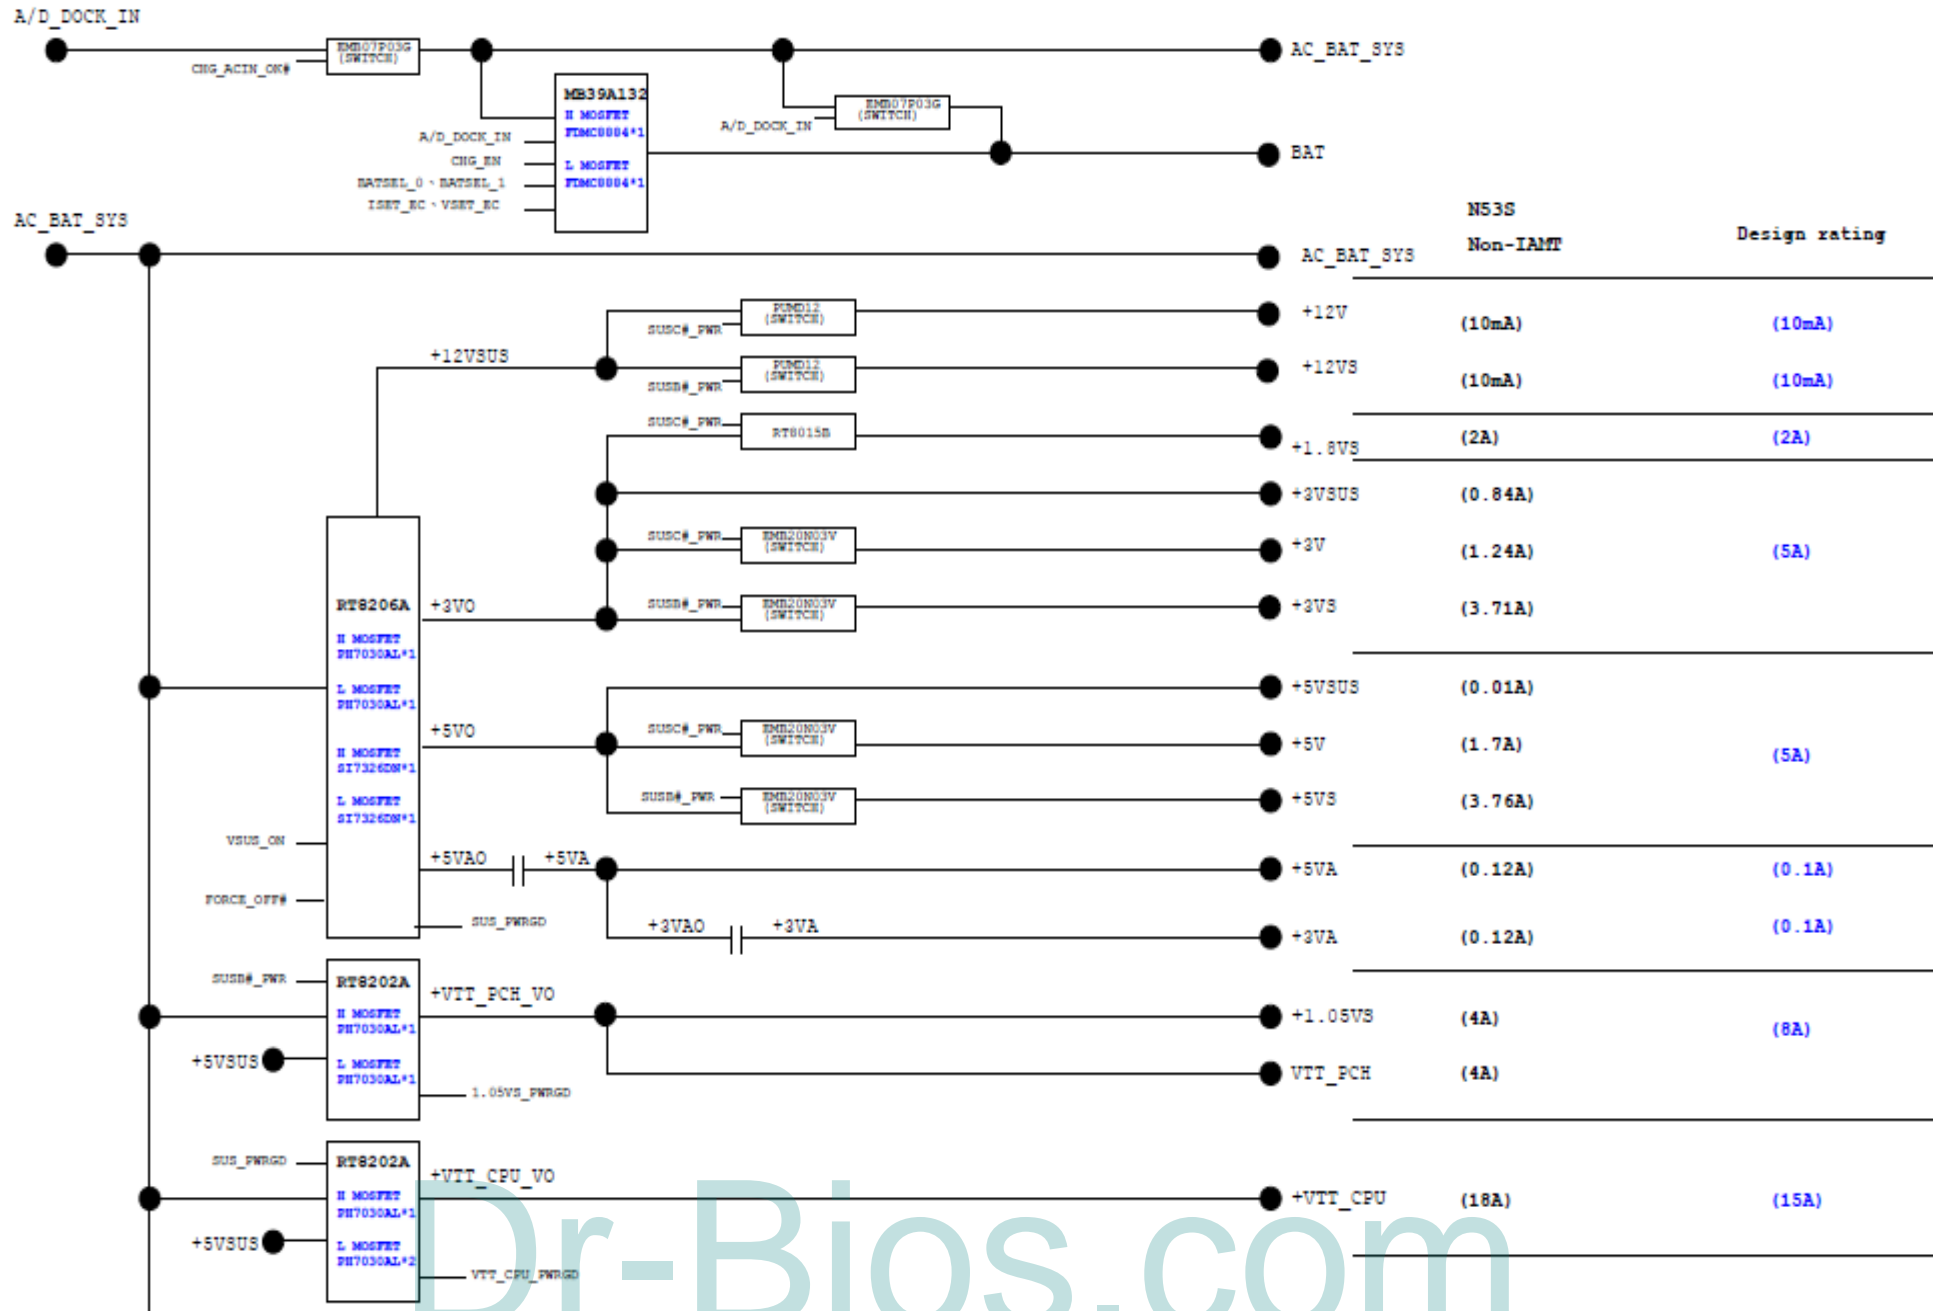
A/D_DOCK_IN

EMB07P03G (SWITCH)

CHG_ACIN_OK#

AC_BAT_SYS

MB39A132
H MOSFET
FDMC8884*1
L MOSFET
FDMC8884*1

A/D_DOCK_IN
CHG_EN
BATSEL_0 、BATSEL_1
ISET_EC 、VSET_EC

A/D_DOCK_IN

EMB07P03G (SWITCH)

BAT

AC_BAT_SYS

N53S
Non-IAMT

Design rating

AC_BAT_SYS

+12VSUS

SUSC#_PWR
PJMD12 (SWITCH)
+12V
(10mA)
(10mA)

SUSB#_PWR
PJMD12 (SWITCH)
+12VS
(10mA)
(10mA)

SUSC#_PWR
RT8015B
+1.8VS
(2A)
(2A)

+3VSUS
(0.84A)

SUSC#_PWR
EMB20N03V (SWITCH)
+3V
(1.24A)
(5A)

RT8206A
H MOSFET
PH7030AL*1
L MOSFET
PH7030AL*1
H MOSFET
SI7326DN*1
L MOSFET
SI7326DN*1

+3VO

SUSB#_PWR
EMB20N03V (SWITCH)
+3VS
(3.71A)

+5VSUS
(0.01A)

+5VO

SUSC#_PWR
EMB20N03V (SWITCH)
+5V
(1.7A)
(5A)

SUSB#_PWR
EMB20N03V (SWITCH)
+5VS
(3.76A)

VSUS_ON

+5VAO
+5VA
+5VA
(0.12A)
(0.1A)

FORCE_OFF#

SUS_PWRGD

+3VAO
+3VA
+3VA
(0.12A)
(0.1A)

SUSB#_PWR
RT8202A
H MOSFET
PH7030AL*1
L MOSFET
PH7030AL*1

+VTT_PCH_VO
+1.05VS
(4A)
(8A)

+5VSUS

VTT_PCH
(4A)

1.05VS_PWRGD

SUS_PWRGD
RT8202A
H MOSFET
PH7030AL*1
L MOSFET
PH7030AL*2

+VTT_CPU_VO
+VTT_CPU
(18A)
(15A)

+5VSUS

VTT_CPU_PWRGD

Dr-Bios.com